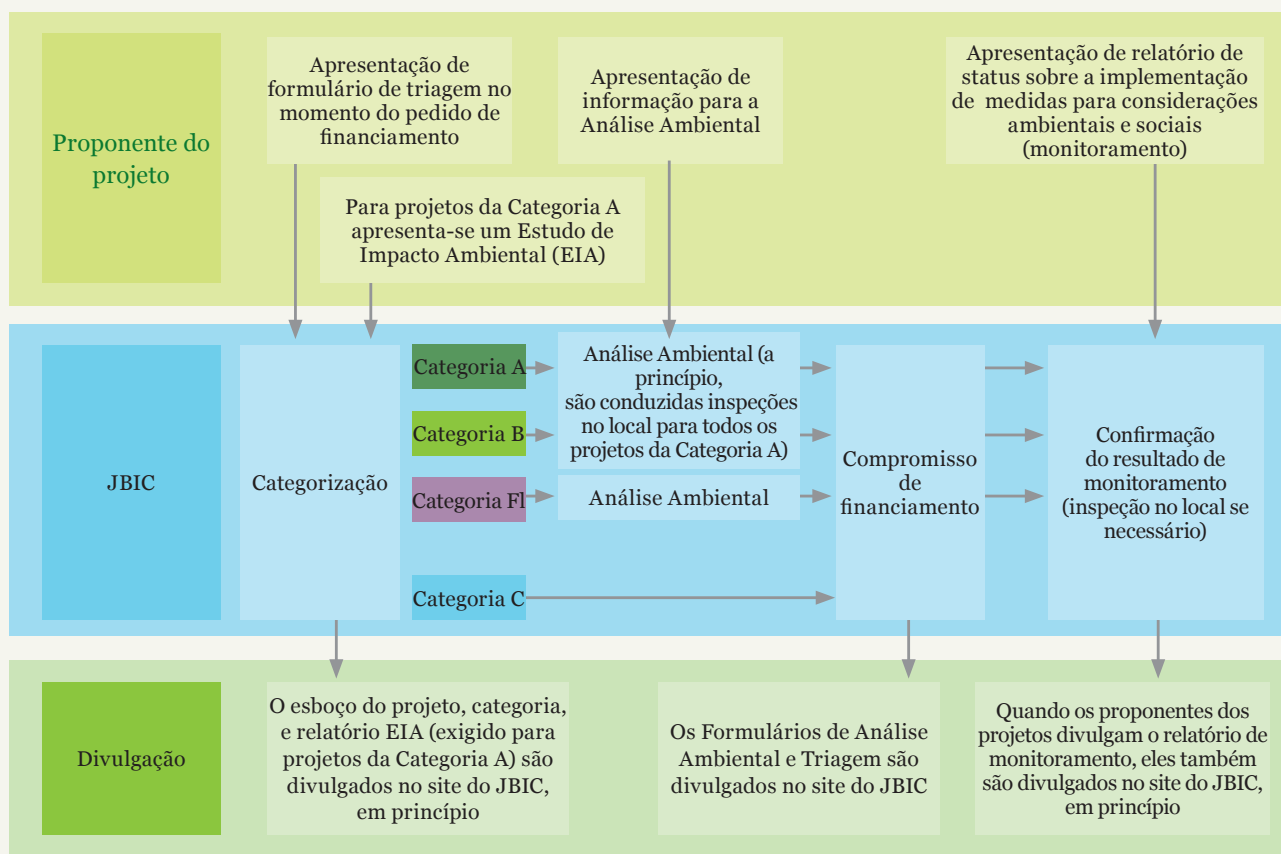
Proponente do projeto

Apresentação de formulário de triagem no momento do pedido de financiamento

Apresentação de informação para a Análise Ambiental

Apresentação de relatório de status sobre a implementação de medidas para considerações ambientais e sociais (monitoramento)

Para projetos da Categoria A apresenta-se um Estudo de Impacto Ambiental (EIA)

JBIC

Categorização

Categoria A

Categoria B

Categoria FI

Categoria C

Análise Ambiental (a princípio, são conduzidas inspeções no local para todos os projetos da Categoria A)

Análise Ambiental

Compromisso de financiamento

Confirmação do resultado de monitoramento (inspeção no local se necessário)

Divulgação

O esboço do projeto, categoria, e relatório EIA (exigido para projetos da Categoria A) são divulgados no site do JBIC, em princípio

Os Formulários de Análise Ambiental e Triagem são divulgados no site do JBIC

Quando os proponentes dos projetos divulgam o relatório de monitoramento, eles também são divulgados no site do JBIC, em princípio